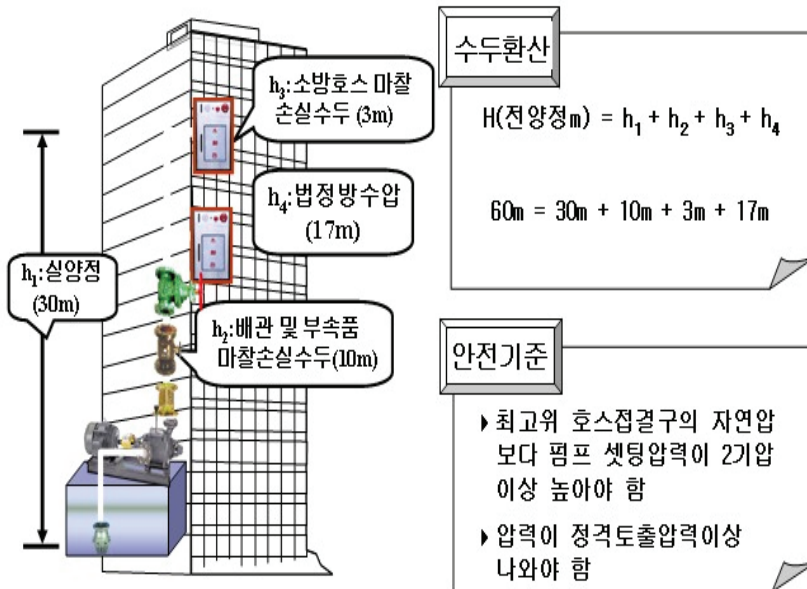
$h_3$:소방호스 마찰 손실수두 (3m)

$h_4$:법정방수압 (17m)

$h_1$:실양정 (30m)

$h_2$:배관 및 부속품 마찰손실수두(10m)

수두환산

H(전양정m) = $h_1 + h_2 + h_3 + h_4$

60m = 30m + 10m + 3m + 17m

안전기준

▸최고위 호스접결구의 자연압 보다 펌프 셋팅압력이 2기압 이상 높아야 함

▸압력이 정격토출압력이상 나와야 함